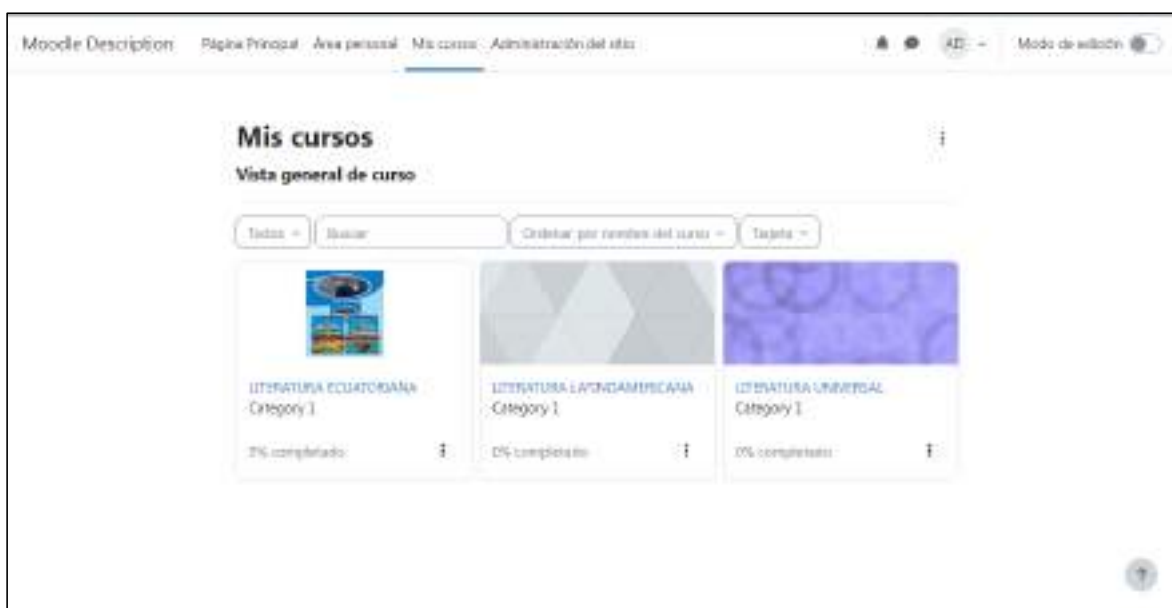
Moodle Description Página Principal Área personal Mis cursos Administración del sitio

AD

Modo de edición

Mis cursos

Vista general de curso

Todos Buscar Ordenar por nombre del curso Tarjeta

LITERATURA ECUATORIANA
Category 1
0% completado

LITERATURA LATINOAMERICANA
Category 1
0% completado

LITERATURA UNIVERSAL
Category 1
0% completado